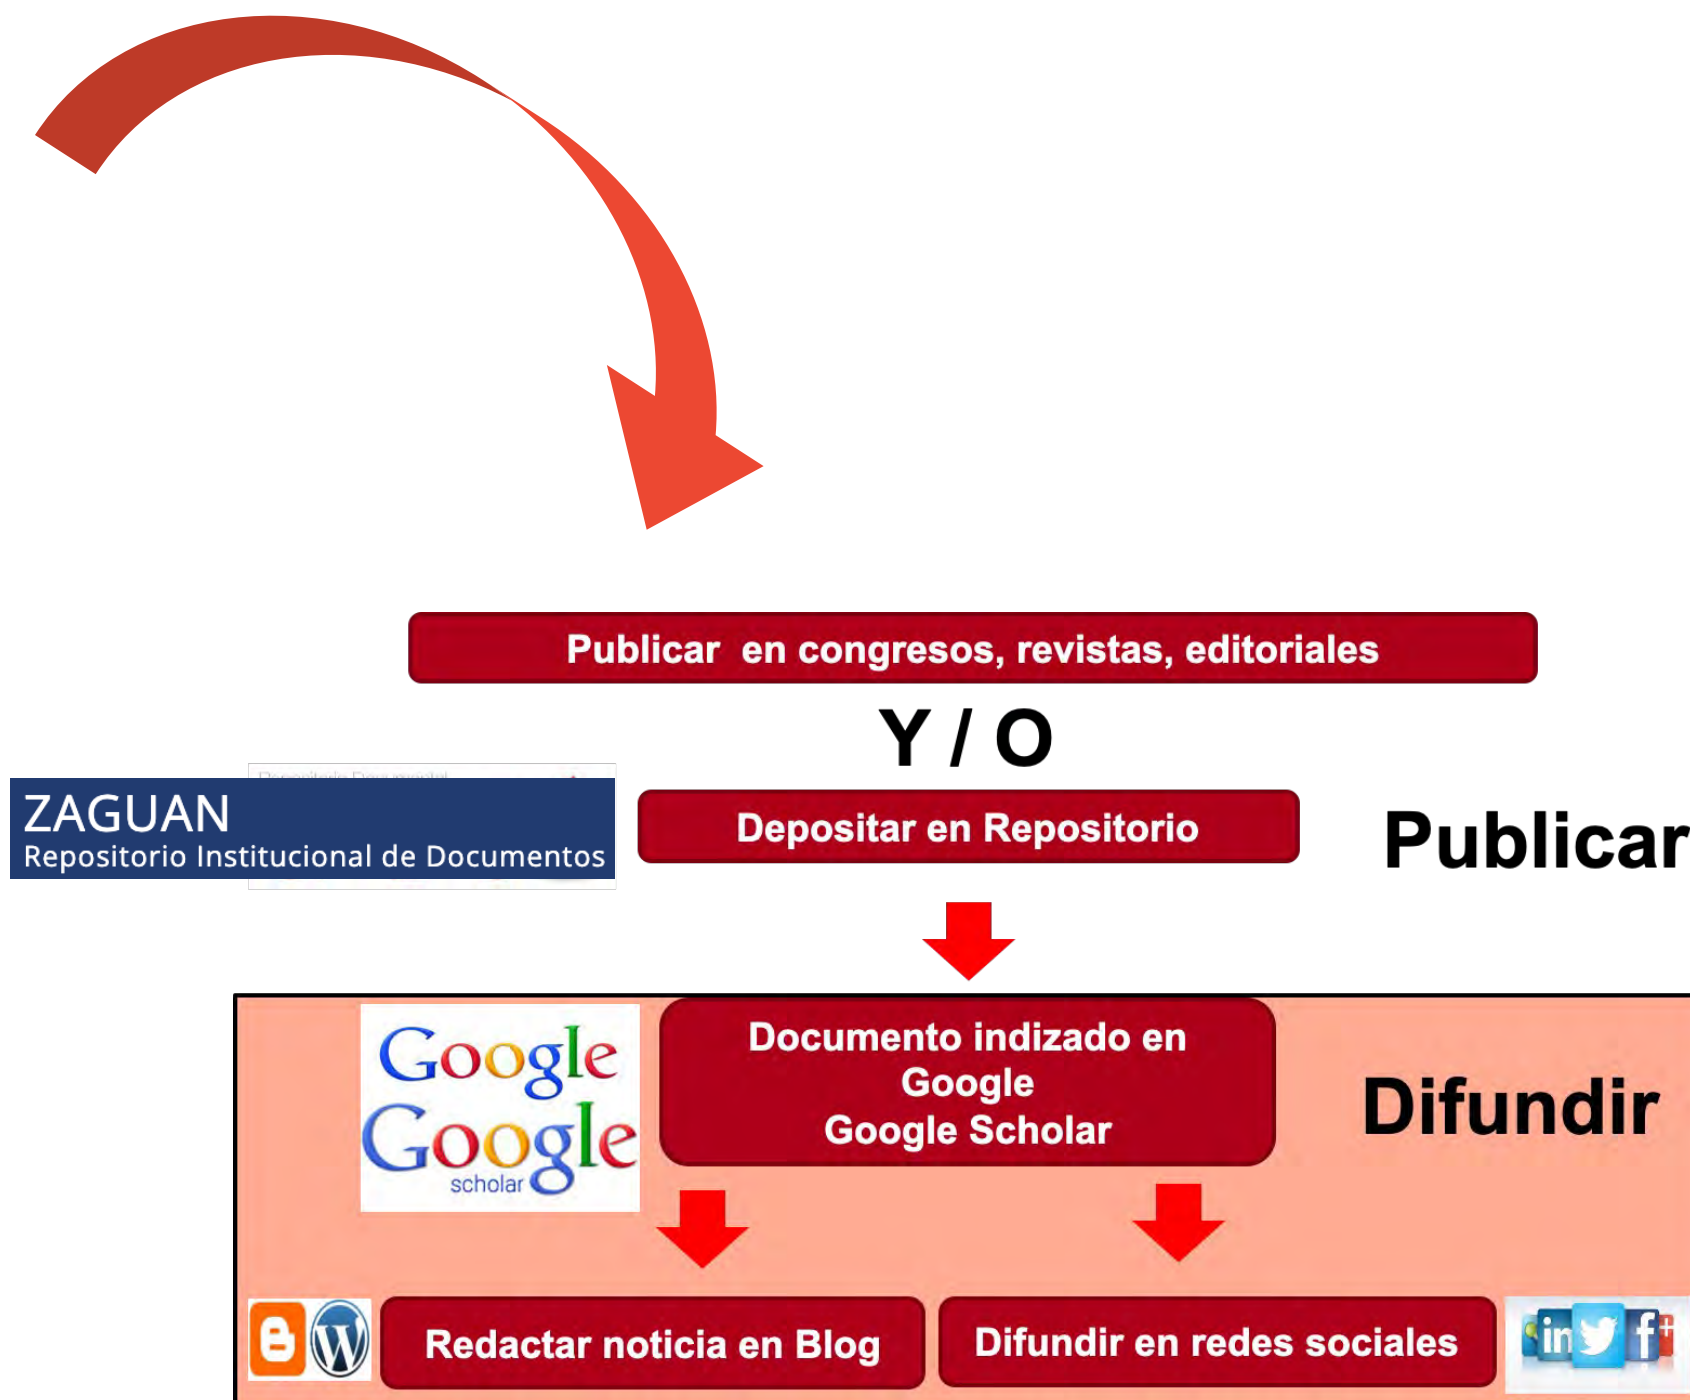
Publicar en congresos, revistas, editoriales

Y / O

ZAGUAN
Repositorio Institucional de Documentos

Depositar en Repositorio

Publicar

Google
Google
scholar

Documento indizado en Google
Google Scholar

Difundir

Redactar noticia en Blog

Difundir en redes sociales

in f